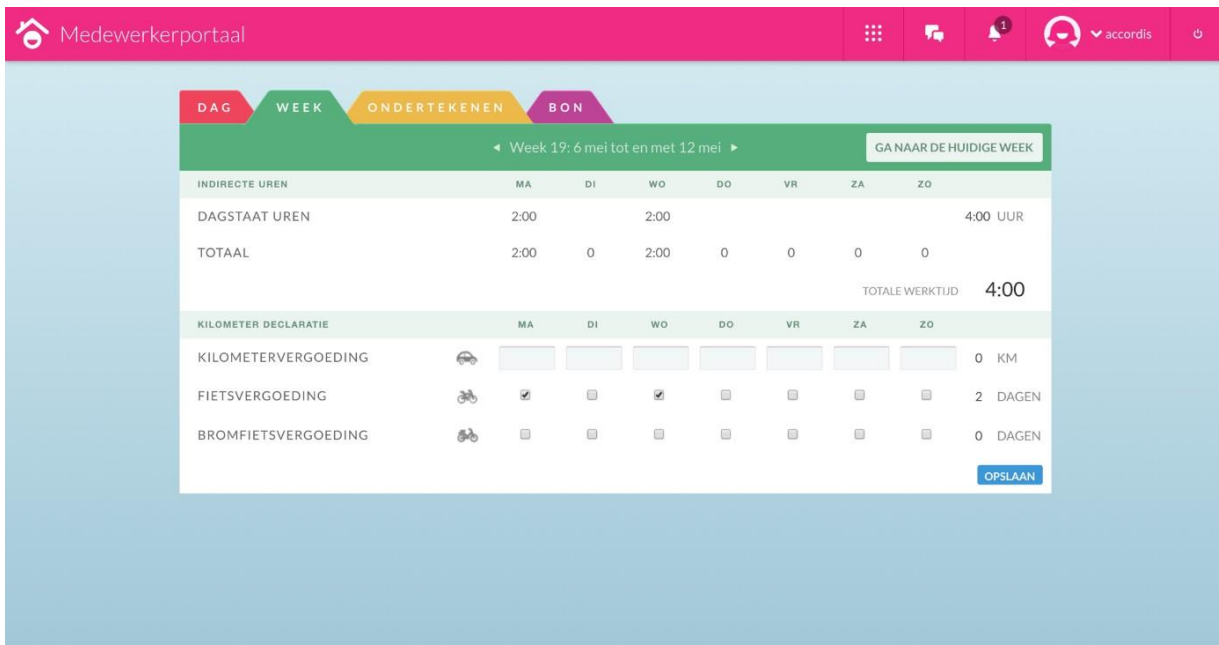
Medewerkerportaal

1

accordis

DAG WEEK ONDERTEKENEN BON

◄ Week 19: 6 mei tot en met 12 mei ►

GA NAAR DE HUIDIGE WEEK

| INDIRECTE UREN | MA | DI | WO | DO | VR | ZA | ZO | |
|---|---|---|---|---|---|---|---|---|
| DAGSTAAT UREN | 2:00 | | 2:00 | | | | | 4:00 UUR |
| TOTAAL | 2:00 | 0 | 2:00 | 0 | 0 | 0 | 0 | |

TOTALE WERKTIJD 4:00

| KILOMETER DECLARATIE | MA | DI | WO | DO | VR | ZA | ZO | |
|---|---|---|---|---|---|---|---|---|
| KILOMETERVERGOEDING | | | | | | | | 0 KM |
| FIETSVERGOEDING | | | | | | | | 2 DAGEN |
| BROMFIETSVERGOEDING | | | | | | | | 0 DAGEN |

OPSLAAN